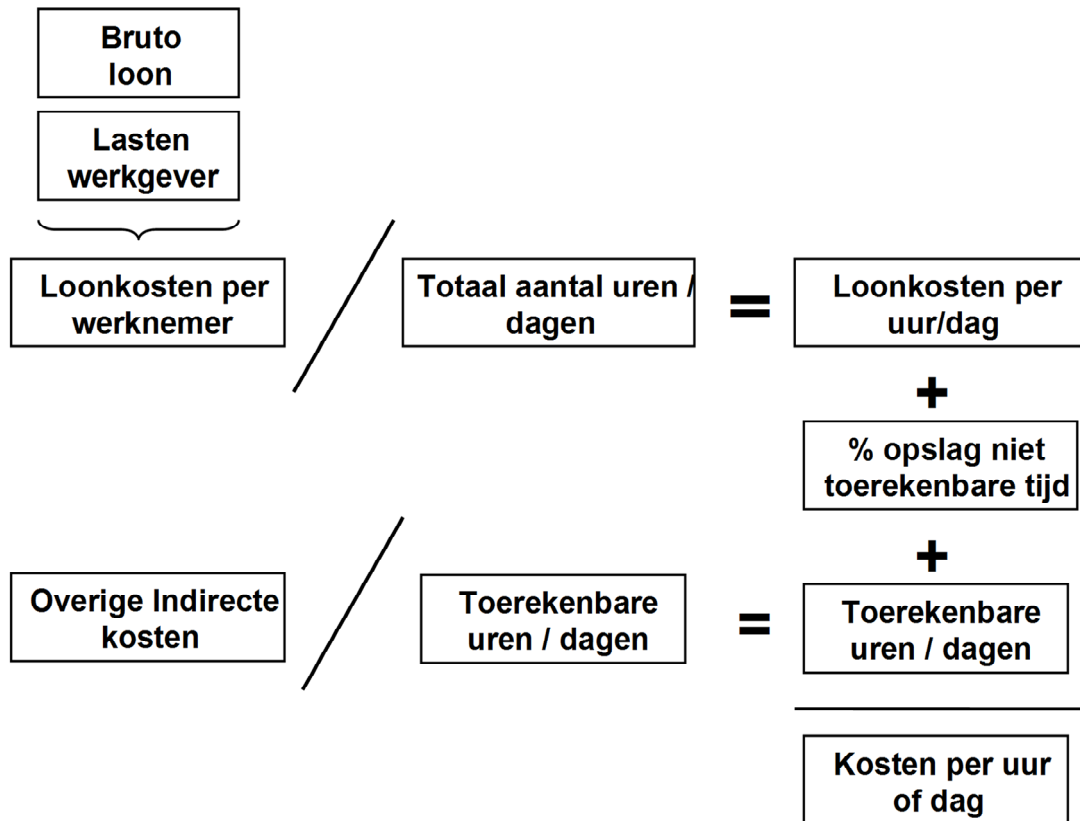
Bruto loon

Lasten werkgever

Loonkosten per werknemer

Totaal aantal uren / dagen

=

Loonkosten per uur/dag

+

% opslag niet toerekenbare tijd

+

Overige Indirecte kosten

Toerekenbare uren / dagen

=

Toerekenbare uren / dagen

Kosten per uur of dag